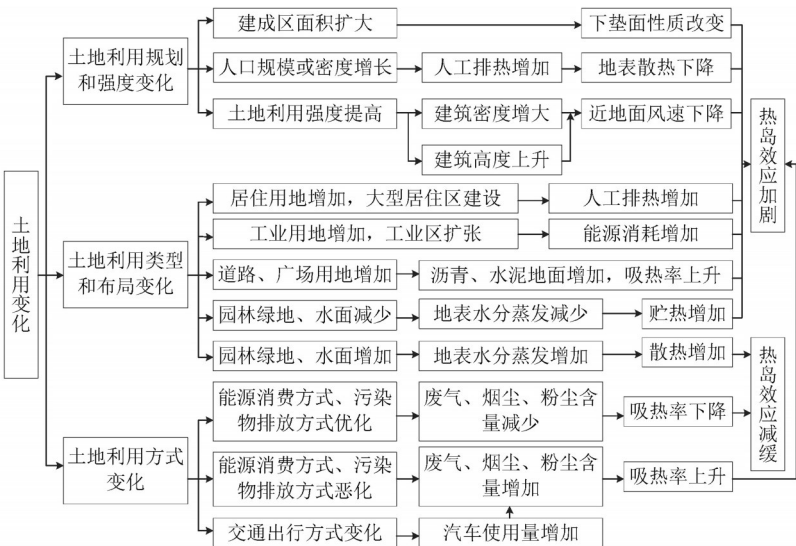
土地利用变化

土地利用规划和强度变化

建成区面积扩大
下垫面性质改变

人口规模或密度增长
人工排热增加
地表散热下降

土地利用强度提高
建筑密度增大
近地面风速下降
建筑高度上升

热岛效应加剧

土地利用类型和布局变化

居住用地增加，大型居住区建设
人工排热增加

工业用地增加，工业区扩张
能源消耗增加

道路、广场用地增加
沥青、水泥地面增加，吸热率上升

园林绿地、水面减少
地表水分蒸发减少
贮热增加

园林绿地、水面增加
地表水分蒸发增加
散热增加

热岛效应减缓

土地利用方式变化

能源消费方式、污染物排放方式优化
废气、烟尘、粉尘含量减少
吸热率下降

能源消费方式、污染物排放方式恶化
废气、烟尘、粉尘含量增加
吸热率上升

交通出行方式变化
汽车使用量增加